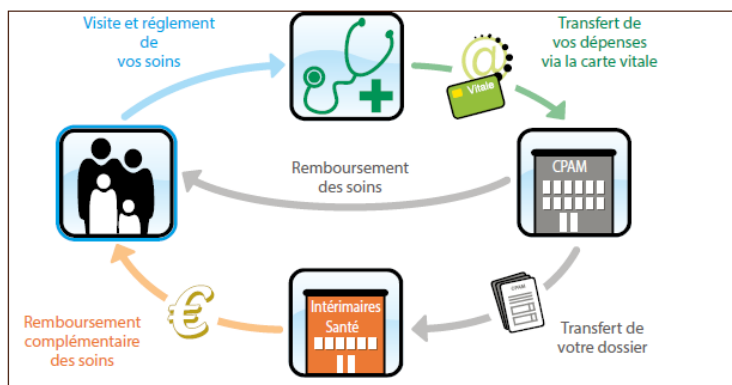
Visite et réglement de vos soins

Transfert de vos dépenses via la carte vitale

@

Vitale

CPAM

Remboursement des soins

CPAM

Transfert de votre dossier

Intérimaires Santé

€

Remboursement complémentaire des soins